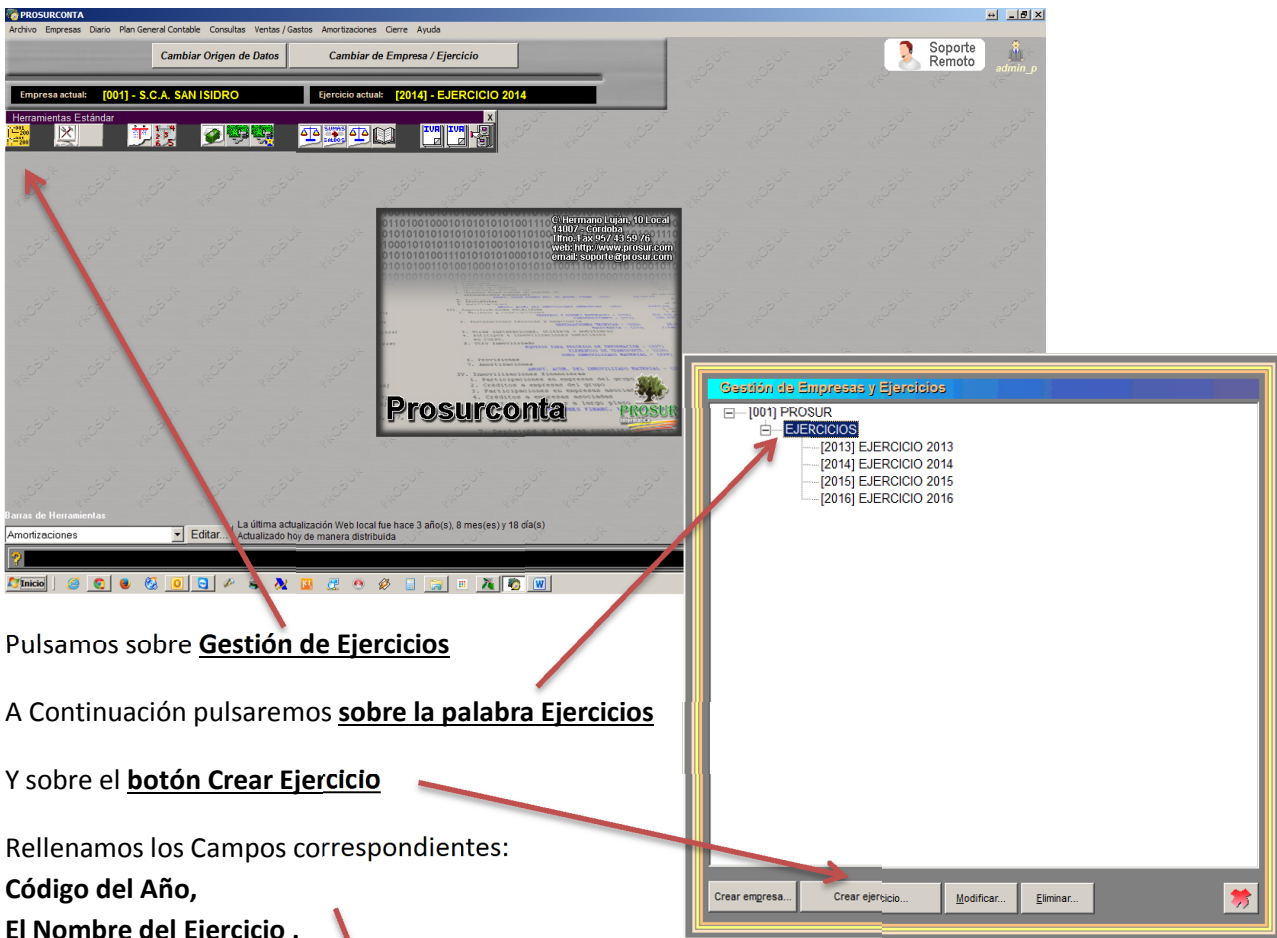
PROSURCONTA
Archivo Empresas Diario Plan General Contable Consultas Ventas / Gastos Amortizaciones Cierre Ayuda

Cambiar Origen de Datos | Cambiar de Empresa / Ejercicio

Soporte Remoto
admin_p

Empresa actual: [001] - S.C.A. SAN ISIDRO
Ejercicio actual: [2014] - EJERCICIO 2014

Herramientas Estándar

C/ Hermano Luján, 10 Local
14007 - Córdoba
Tlfno.Fax 957 43 59 76
web: http://www.prosur.com
email: soporte@prosur.com

Prosurconta
PROSUR

Barras de Herramientas
Amortizaciones
Editar...
La última actualización Web local fue hace 3 año(s), 8 mes(es) y 18 día(s)
Actualizado hoy de manera distribuida

Inicio

Gestión de Empresas y Ejercicios
[001] PROSUR
EJERCICIOS
[2013] EJERCICIO 2013
[2014] EJERCICIO 2014
[2015] EJERCICIO 2015
[2016] EJERCICIO 2016

Crear empresa... | Crear ejercicio... | Modificar... | Eliminar...

Pulsamos sobre **Gestión de Ejercicios**

A Continuación pulsaremos **sobre la palabra Ejercicios**

Y sobre el **botón Crear Ejercicio**

Rellenamos los Campos correspondientes:
**Código del Año,**
**El Nombre del Ejercicio .**